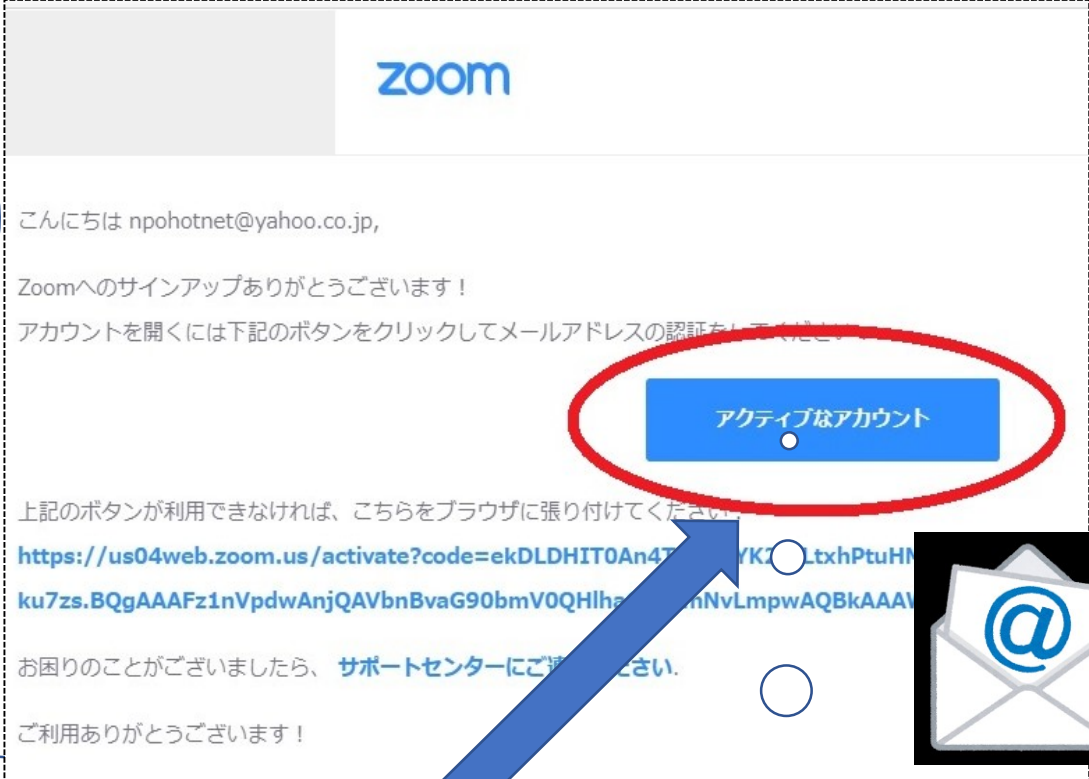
zoom

こんにちは npohotnet@yahoo.co.jp,

Zoomへのサインアップありがとうございます！
アカウントを開くには下記のボタンをクリックしてメールアドレスの認証を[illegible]

アクティブなアカウント

上記のボタンが利用できなければ、こちらをブラウザに張り付けてくださ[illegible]
https://us04web.zoom.us/activate?code=ekDLDHIT0An4T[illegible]YK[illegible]LtxhPtuHM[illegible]
ku7zs.BQgAAAFz1nVpdwAnjQAVbnBvaG90bmV0QHlha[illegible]nNvLmpwAQBkAAAV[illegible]

お困りのことがございましたら、 サポートセンターにご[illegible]さい.

ご利用ありがとうございます！

@